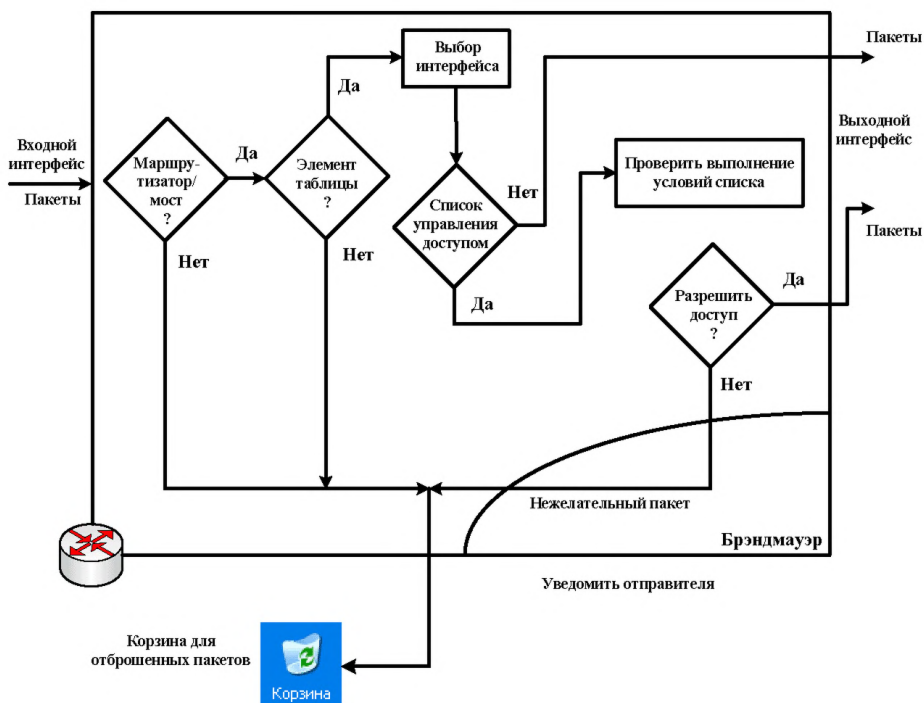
Входной интерфейс

Пакеты

Маршрутизатор/мост ?

Да

Элемент таблицы ?

Да

Выбор интерфейса

Пакеты

Выходной интерфейс

Проверить выполнение условий списка

Нет

Список управления доступом

Нет

Нет

Да

Разрешить доступ ?

Да

Пакеты

Нет

Нежелательный пакет

Брэндмауэр

Уведомить отправителя

Корзина для отброшенных пакетов

Корзина